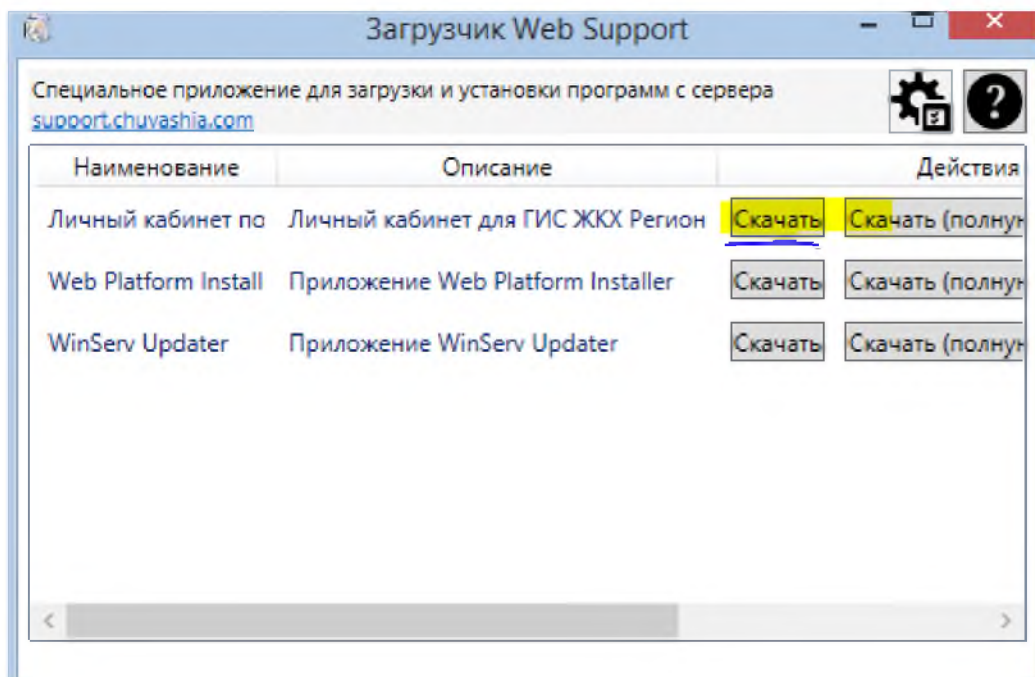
Загрузчик Web Support

Специальное приложение для загрузки и установки программ с сервера support.chuvashia.com

| Наименование | Описание | Действия | |
|---|---|---|---|
| Личный кабинет по | Личный кабинет для ГИС ЖКХ Регион | Скачать | Скачать (полнун |
| Web Platform Install | Приложение Web Platform Installer | Скачать | Скачать (полнун |
| WinServ Updater | Приложение WinServ Updater | Скачать | Скачать (полнун |